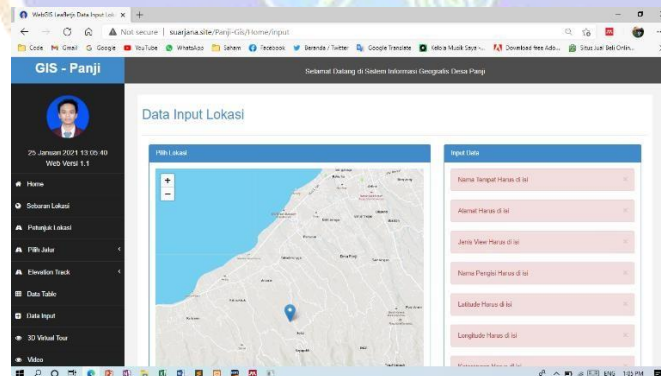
WebGIS Leaflet Data Input Lok ×  +

Not secure | suarjana.site/Panji-Gis/Home/input

Code  Gmail  Google  YouTube  WhatsApp  Saham  Facebook  Beranda / Twitter  Google Translate  Kebab Musik Saya -...  Download free Ado...  Situs Jual Beli Onlin...

GIS - Panji

Selamat Datang di Sistem Informasi Geografis Desa Panji

25 Januari 2021 13:05:40
Web Versi 1.1

Home
Sebaran Lokasi
Petunjuk Lokasi
Pilih Jalur
Elevation Track
Data Table
Data Input
3D Virtual Tour
Video

Data Input Lokasi

Pilih Lokasi

+
−

Input Data

Nama Tempat Harus di isi ×
Alamat Harus di isi ×
Jenis View Harus di isi ×
Nama Pengisi Harus di isi ×
Latitude Harus di isi ×
Longitude Harus di isi ×
Keterangan Harus di isi

ENG 1:05 PM